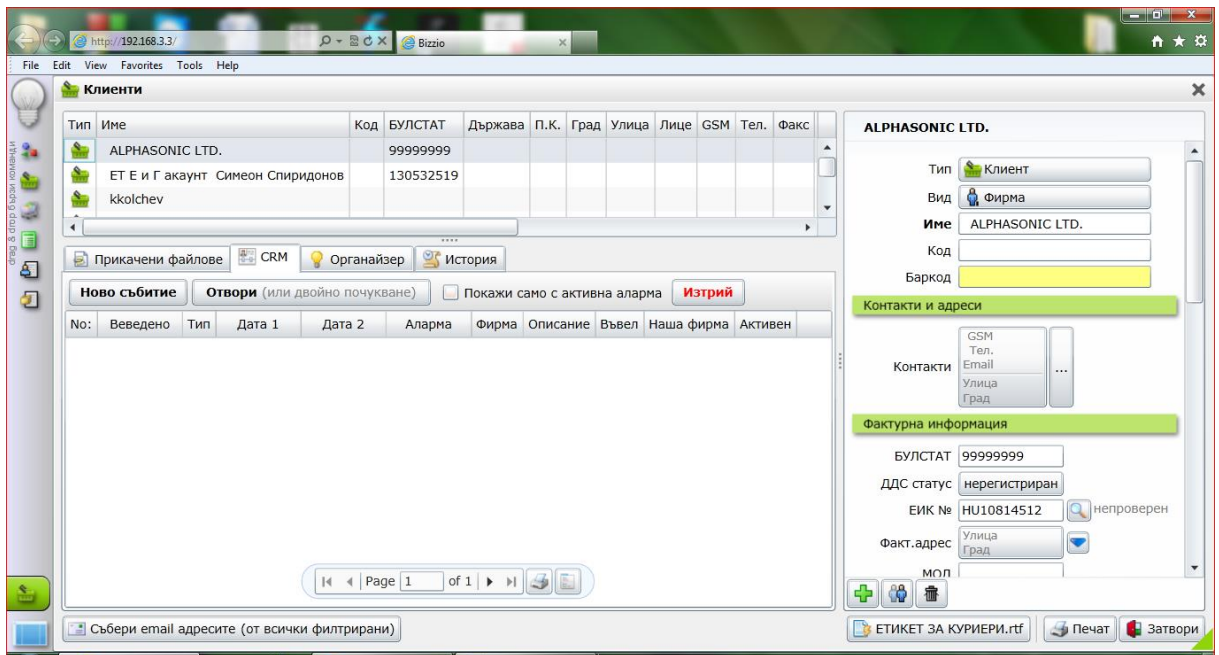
http://192.168.3.3/
Bizzio
File Edit View Favorites Tools Help
Клиенти
drag & drop бързи команди

| Тип | Име | Код | БУЛСТАТ | Държава | П.К. | Град | Улица | Лице | GSM | Тел. | Факс |
|---|---|---|---|---|---|---|---|---|---|---|---|
| | ALPHASONIC LTD. | | 99999999 | | | | | | | | |
| | ЕТ Е и Г акаунт Симеон Спиридонов | | 130532519 | | | | | | | | |
| | kkolchev | | | | | | | | | | |

Прикачени файлове | CRM | Органайзер | История
Ново събитие | Отвори (или двойно почукване) | Покажи само с активна аларма | Изтрий

| No: | Въведено | Тип | Дата 1 | Дата 2 | Аларма | Фирма | Описание | Въвел | Наша фирма | Активен |
|---|---|---|---|---|---|---|---|---|---|---|

Page 1 of 1
Събери email адресите (от всички филтрирани)

ALPHASONIC LTD.
Тип Клиент
Вид Фирма
Име ALPHASONIC LTD.
Код
Баркод
Контакти и адреси
Контакти GSM Тел. Email Улица Град ...
Фактурна информация
БУЛСТАТ 99999999
ДДС статус нерегистриран
ЕИК № HU10814512 непроверен
Факт.адрес Улица Град
МОЛ
ЕТИКЕТ ЗА КУРИЕРИ.rtf | Печат | Затвори